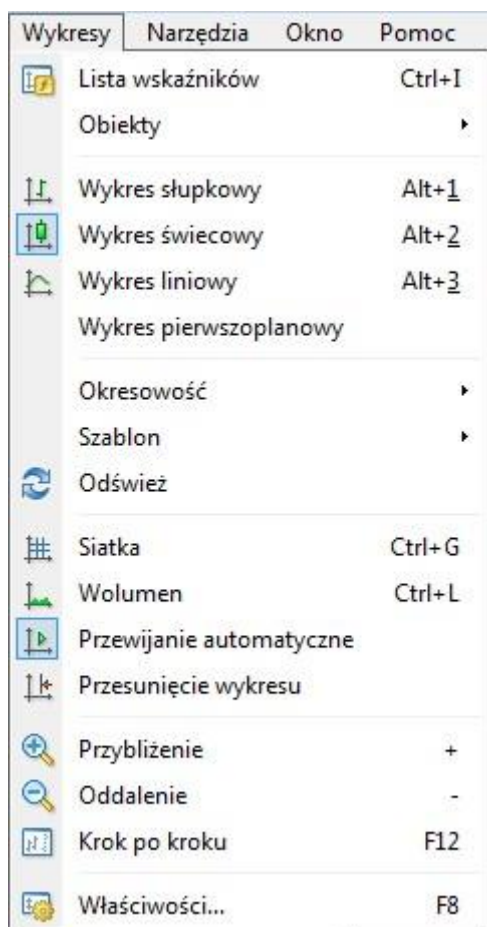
Wykresy Narzędzia Okno Pomoc

Lista wskaźników Ctrl+I
Obiekty

Wykres słupkowy Alt+1
Wykres świecowy Alt+2
Wykres liniowy Alt+3
Wykres pierwszoplanowy

Okresowość
Szablon
Odśwież

Siatka Ctrl+G
Wolumen Ctrl+L
Przewijanie automatyczne
Przesunięcie wykresu

Przybliżenie +
Oddalenie -
Krok po kroku F12

Właściwości... F8